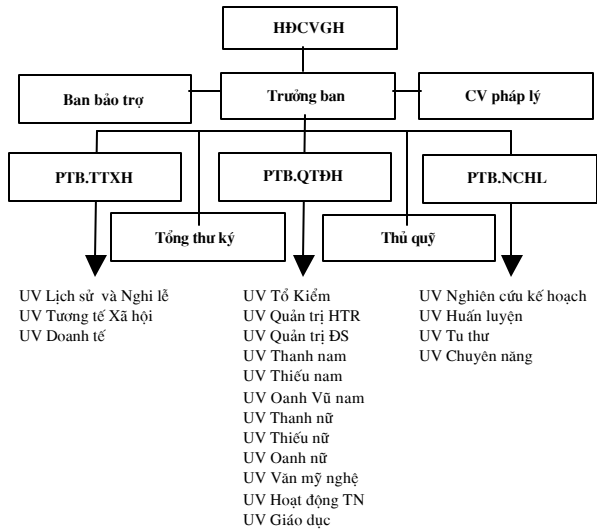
HĐCVGH

Ban bảo trợ

Trưởng ban

CV pháp lý

PTB.TTXH

PTB.QTĐH

PTB.NCHL

Tổng thư ký

Thủ quỹ

UV Lịch sử và Nghi lễ
UV Tương tế Xã hội
UV Doanh tế

UV Tổ Kiểm
UV Quản trị HTR
UV Quản trị ĐS
UV Thanh nam
UV Thiếu nam
UV Oanh Vũ nam
UV Thanh nữ
UV Thiếu nữ
UV Oanh nữ
UV Văn mỹ nghệ
UV Hoạt động TN
UV Giáo dục

UV Nghiên cứu kế hoạch
UV Huấn luyện
UV Tu thư
UV Chuyên năng